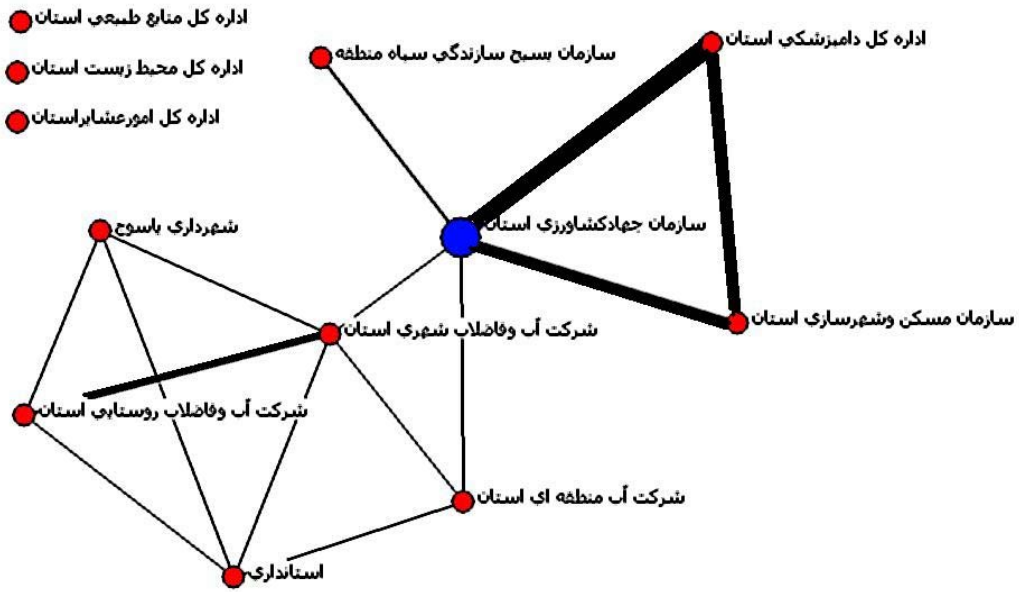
اداره کل منابع طبيعي استان
اداره کل محيط زيست استان
اداره کل امورعشايراستان
سازمان بسيج سازندگي سپاه منطقه
اداره کل دامپزشکي استان
سازمان جهادکشاورزي استان
شهرداري ياسوج
سازمان مسکن وشهرسازي استان
شرکت آب وفاضلاب شهري استان
شرکت آب وفاضلاب روستايي استان
شرکت آب منطقه اي استان
استانداري